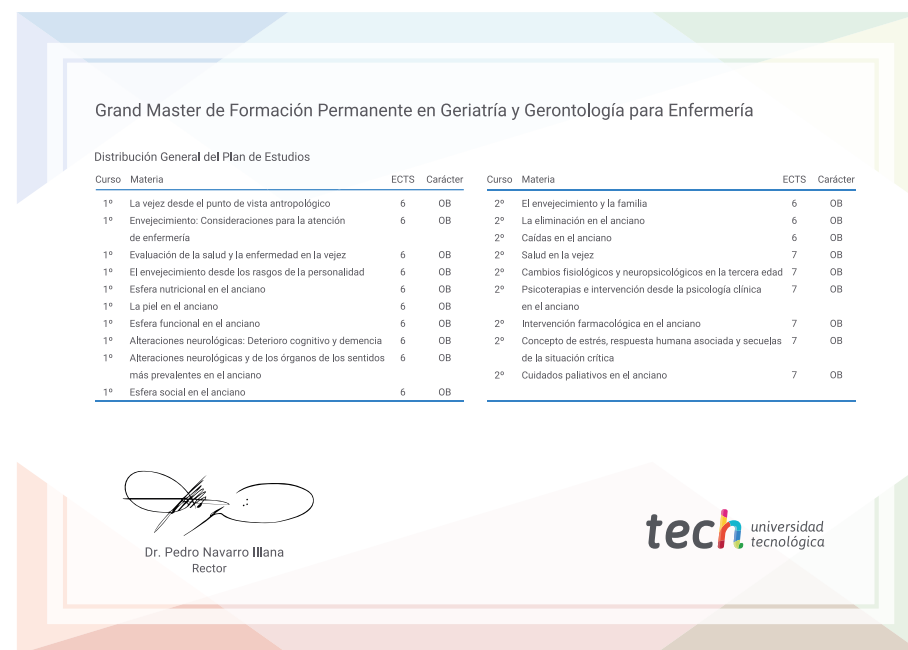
Grand Master de Formación Permanente en Geriatría y Gerontología para Enfermería

Distribución General del Plan de Estudios

| Curso | Materia | ECTS | Carácter |
|---|---|---|---|
| 1º | La vejez desde el punto de vista antropológico | 6 | OB |
| 1º | Envejecimiento: Consideraciones para la atención de enfermería | 6 | OB |
| 1º | Evaluación de la salud y la enfermedad en la vejez | 6 | OB |
| 1º | El envejecimiento desde los rasgos de la personalidad | 6 | OB |
| 1º | Esfera nutricional en el anciano | 6 | OB |
| 1º | La piel en el anciano | 6 | OB |
| 1º | Esfera funcional en el anciano | 6 | OB |
| 1º | Alteraciones neurológicas: Deterioro cognitivo y demencia | 6 | OB |
| 1º | Alteraciones neurológicas y de los órganos de los sentidos más prevalentes en el anciano | 6 | OB |
| 1º | Esfera social en el anciano | 6 | OB |

| Curso | Materia | ECTS | Carácter |
|---|---|---|---|
| 2º | El envejecimiento y la familia | 6 | OB |
| 2º | La eliminación en el anciano | 6 | OB |
| 2º | Caídas en el anciano | 6 | OB |
| 2º | Salud en la vejez | 7 | OB |
| 2º | Cambios fisiológicos y neuropsicológicos en la tercera edad | 7 | OB |
| 2º | Psicoterapias e intervención desde la psicología clínica en el anciano | 7 | OB |
| 2º | Intervención farmacológica en el anciano | 7 | OB |
| 2º | Concepto de estrés, respuesta humana asociada y secuelas de la situación crítica | 7 | OB |
| 2º | Cuidados paliativos en el anciano | 7 | OB |

Dr. Pedro Navarro Illana
Rector

tech universidad tecnológica